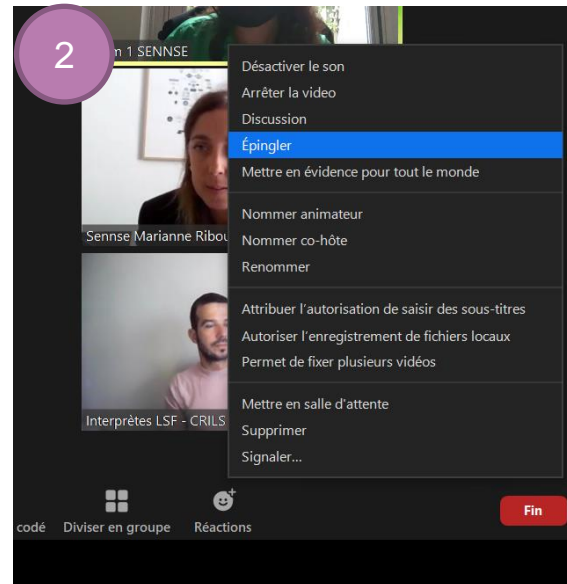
2

n 1 SENNSE

Désactiver le son
Arrêter la video
Discussion
Épingler
Mettre en évidence pour tout le monde

Nommer animateur
Nommer co-hôte
Renommer

Attribuer l'autorisation de saisir des sous-titres
Autoriser l'enregistrement de fichiers locaux
Permet de fixer plusieurs vidéos

Mettre en salle d'attente
Supprimer
Signaler...

Sennse Marianne Ribou

Interprètes LSF - CRILS

codé
Diviser en groupe
Réactions
Fin